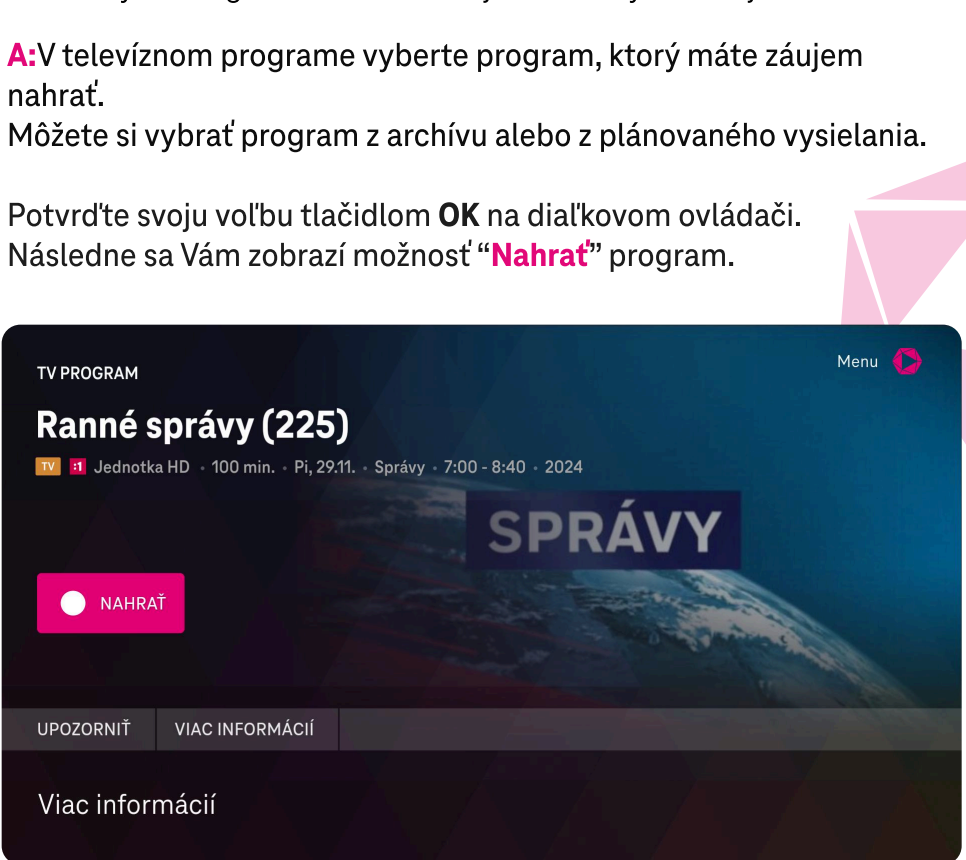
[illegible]

A:V televíznom programe vyberte program, ktorý máte záujem nahrať.
Môžete si vybrať program z archívu alebo z plánovaného vysielania.

Potvrďte svoju voľbu tlačidlom OK na diaľkovom ovládači.
Následne sa Vám zobrazí možnosť “Nahrať” program.

TV PROGRAM

Menu

Ranné správy (225)

TV :1 Jednotka HD · 100 min. · Pi, 29.11. · Správy · 7:00 - 8:40 · 2024

SPRÁVY

NAHRAŤ

UPOZORNIŤ

VIAC INFORMÁCIÍ

Viac informácií